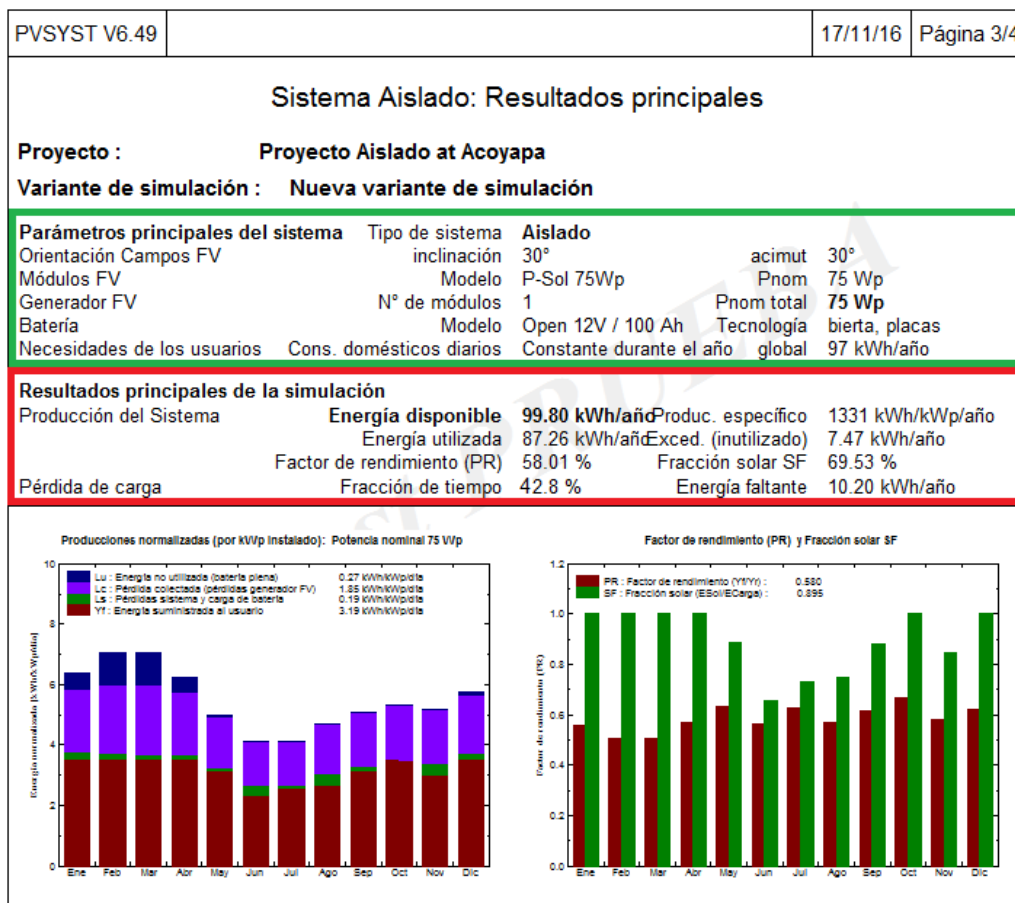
| PVSYST V6.49 | | 17/11/16 | Página 3/4 |
|---|---|---|---|

Sistema Aislado: Resultados principales

Proyecto : Proyecto Aislado at Acoyapa

Variante de simulación : Nueva variante de simulación

Parámetros principales del sistema Tipo de sistema Aislado
Orientación Campos FV inclinación 30° acimut 30°
Módulos FV Modelo P-Sol 75Wp Pnom 75 Wp
Generador FV N° de módulos 1 Pnom total 75 Wp
Batería Modelo Open 12V / 100 Ah Tecnología bierta, placas
Necesidades de los usuarios Cons. domésticos diarios Constante durante el año global 97 kWh/año

Resultados principales de la simulación
Producción del Sistema Energía disponible 99.80 kWh/año Produc. específico 1331 kWh/kWp/año
Energía utilizada 87.26 kWh/año Exced. (inutilizado) 7.47 kWh/año
Factor de rendimiento (PR) 58.01 % Fracción solar SF 69.53 %
Pérdida de carga Fracción de tiempo 42.8 % Energía faltante 10.20 kWh/año

Producciones normalizadas (por kWp instalado): Potencia nominal 75 Wp

Lu : Energía no utilizada (batería plena) 0.27 kWh/kWp/día
Lc : Pérdida colectada (pérdidas generador FV) 1.85 kWh/kWp/día
Ls : Pérdidas sistema y carga de batería 0.19 kWh/kWp/día
Yf : Energía suministrada al usuario 3.19 kWh/kWp/día

Energía normalizada [kWh/kWp/día]
10 8 6 4 2 0
Ene Feb Mar Abr May Jun Jul Ago Sep Oct Nov Dic

Factor de rendimiento (PR) y Fracción solar SF

PR : Factor de rendimiento (Yf/Yr) : 0.580
SF : Fracción solar (ESol/ECarga) : 0.695

Factor de rendimiento (PR)
1.2 1.0 0.8 0.6 0.4 0.2 0.0
Ene Feb Mar Abr May Jun Jul Ago Sep Oct Nov Dic